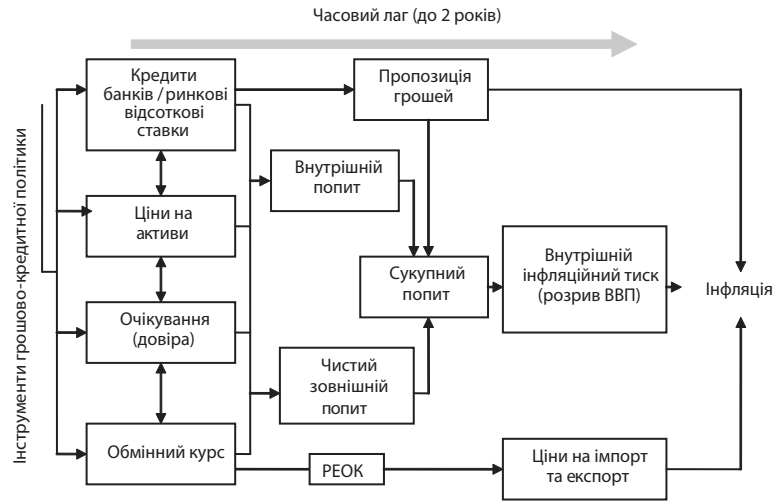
Часовий лаг (до 2 років)

Інструменти грошово-кредитної політики

Кредити банків / ринкові відсоткові ставки

Пропозиція грошей

Внутрішній попит

Ціни на активи

Сукупний попит

Внутрішній інфляційний тиск (розрив ВВП)

Інфляція

Очікування (довіра)

Чистий зовнішній попит

Обмінний курс

РЕОК

Ціни на імпорт та експорт